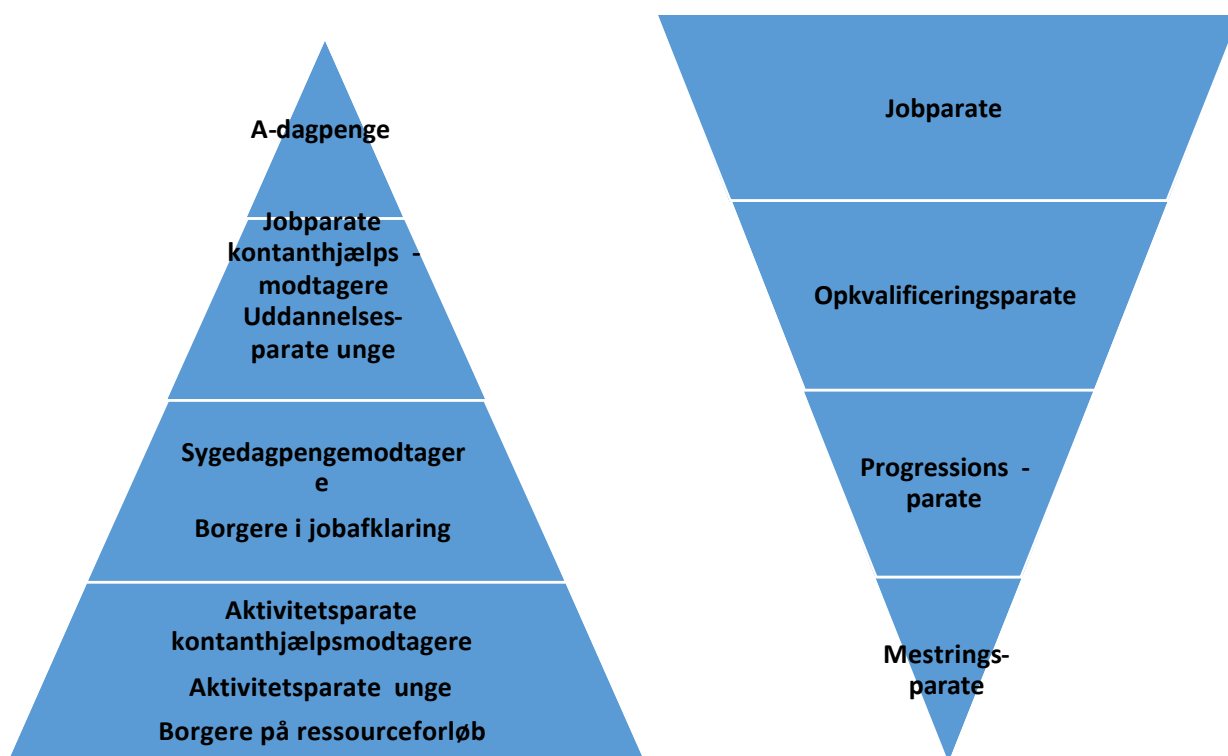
A-dagpenge

Jobparate kontanthjælps - modtagere
Uddannelses-parate unge

Sygedagpengemodtagere

Borgere i jobafklaring

Aktivitetsparate kontanthjælpsmodtagere

Aktivitetsparate unge

Borgere på ressourceforløb

Jobparate

Opkvalificeringsparate

Progressions - parate

Mestrings-parate